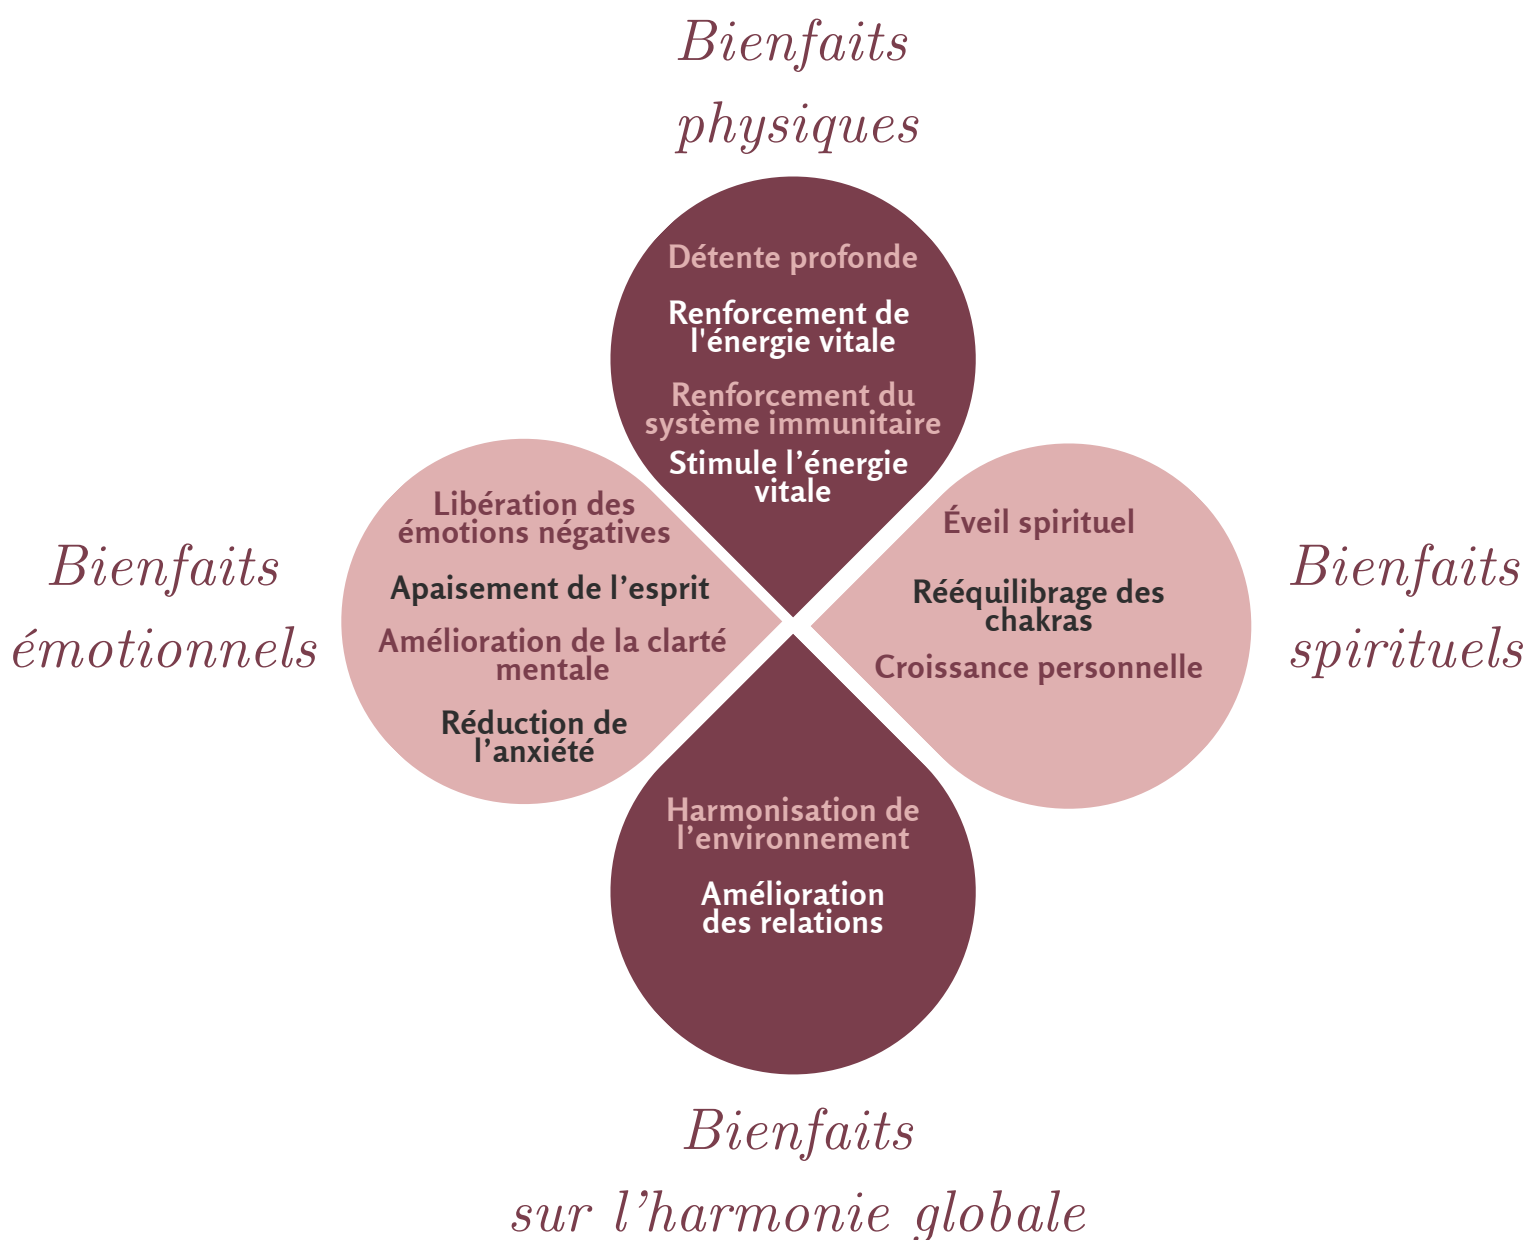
Bienfaits physiques

Détente profonde

Renforcement de l'énergie vitale

Renforcement du système immunitaire

Stimule l’énergie vitale

Bienfaits émotionnels

Libération des émotions négatives

Apaisement de l’esprit

Amélioration de la clarté mentale

Réduction de l’anxiété

Bienfaits spirituels

Éveil spirituel

Rééquilibrage des chakras

Croissance personnelle

Harmonisation de l’environnement

Amélioration des relations

Bienfaits sur l’harmonie globale